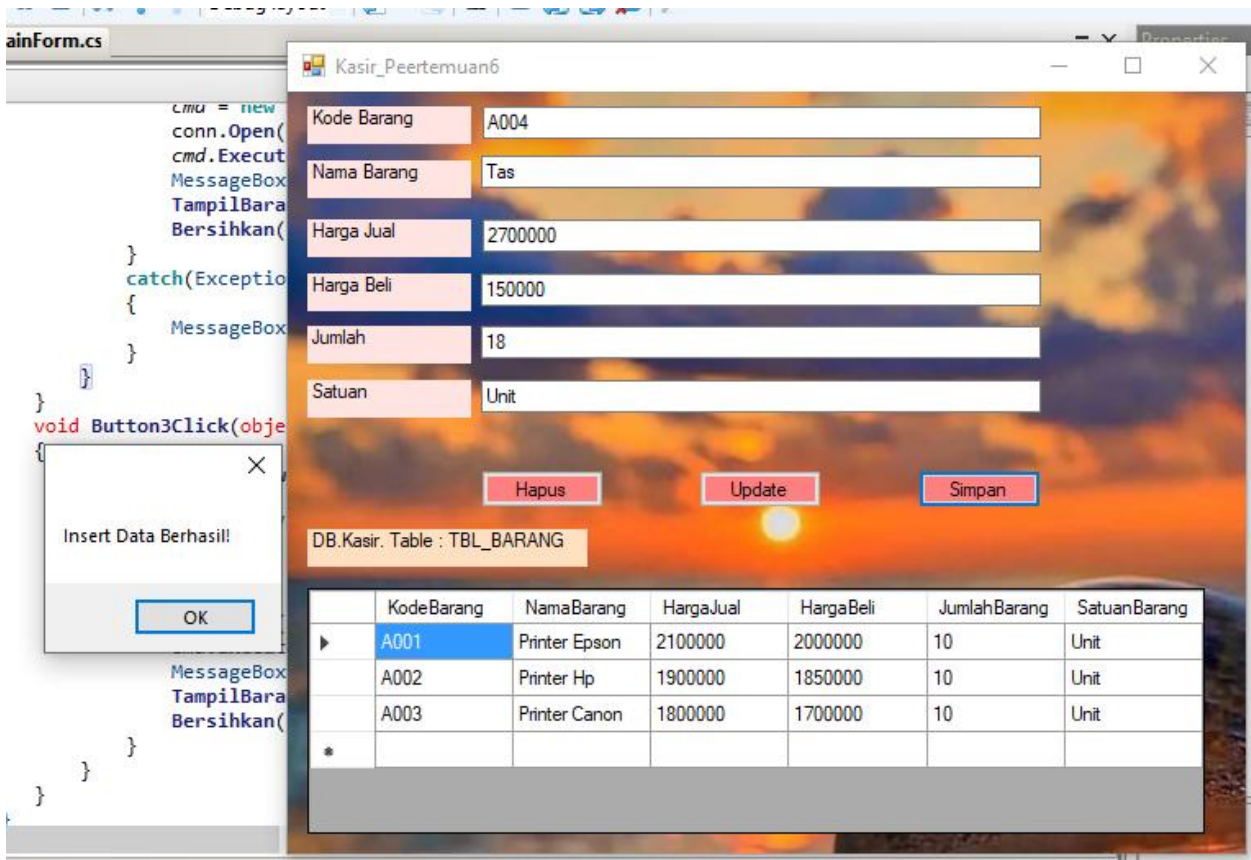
ainForm.cs

cmd = new
conn.Open(
cmd.Execut
MessageBox
TampilBara
Bersihkan(
}
catch(Exceptio
{
MessageBox
}
}
}
void Button3Click(obje
{

Insert Data Berhasil!

OK

MessageBox
TampilBara
Bersihkan(
}
}
}

Kasir_Peertemuan6

Kode Barang A004

Nama Barang Tas

Harga Jual 2700000

Harga Beli 150000

Jumlah 18

Satuan Unit

Hapus Update Simpan

DB.Kasir. Table : TBL_BARANG

| | KodeBarang | NamaBarang | HargaJual | HargaBeli | JumlahBarang | SatuanBarang |
|---|---|---|---|---|---|---|
| ▸ | A001 | Printer Epson | 2100000 | 2000000 | 10 | Unit |
| | A002 | Printer Hp | 1900000 | 1850000 | 10 | Unit |
| | A003 | Printer Canon | 1800000 | 1700000 | 10 | Unit |
| * | | | | | | |